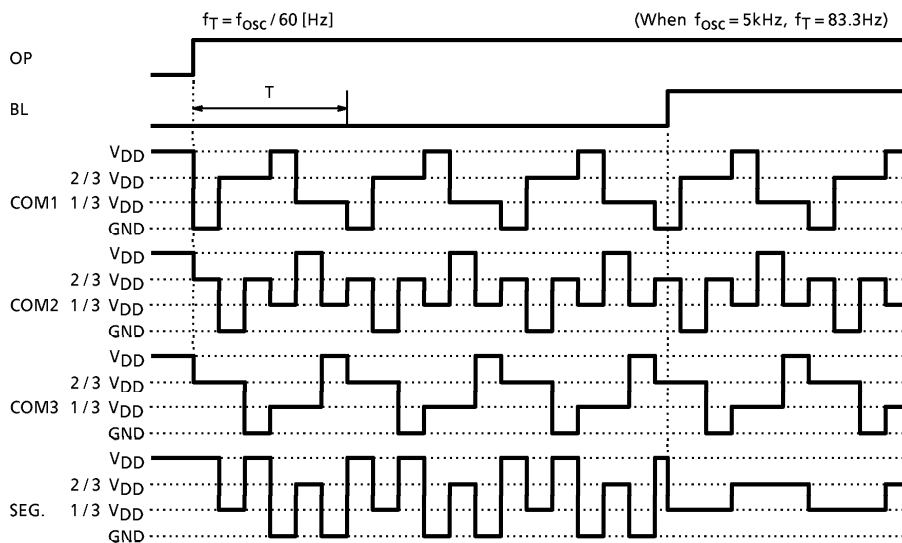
$f_T = f_{OSC} / 60$ [Hz]

(When $f_{OSC} = 5$kHz, $f_T = 83.3$Hz)

OP

BL

T

$V_{DD}$
2 / 3 $V_{DD}$
COM1 1 / 3 $V_{DD}$
GND

$V_{DD}$
2 / 3 $V_{DD}$
COM2 1 / 3 $V_{DD}$
GND

$V_{DD}$
2 / 3 $V_{DD}$
COM3 1 / 3 $V_{DD}$
GND

$V_{DD}$
2 / 3 $V_{DD}$
SEG. 1 / 3 $V_{DD}$
GND